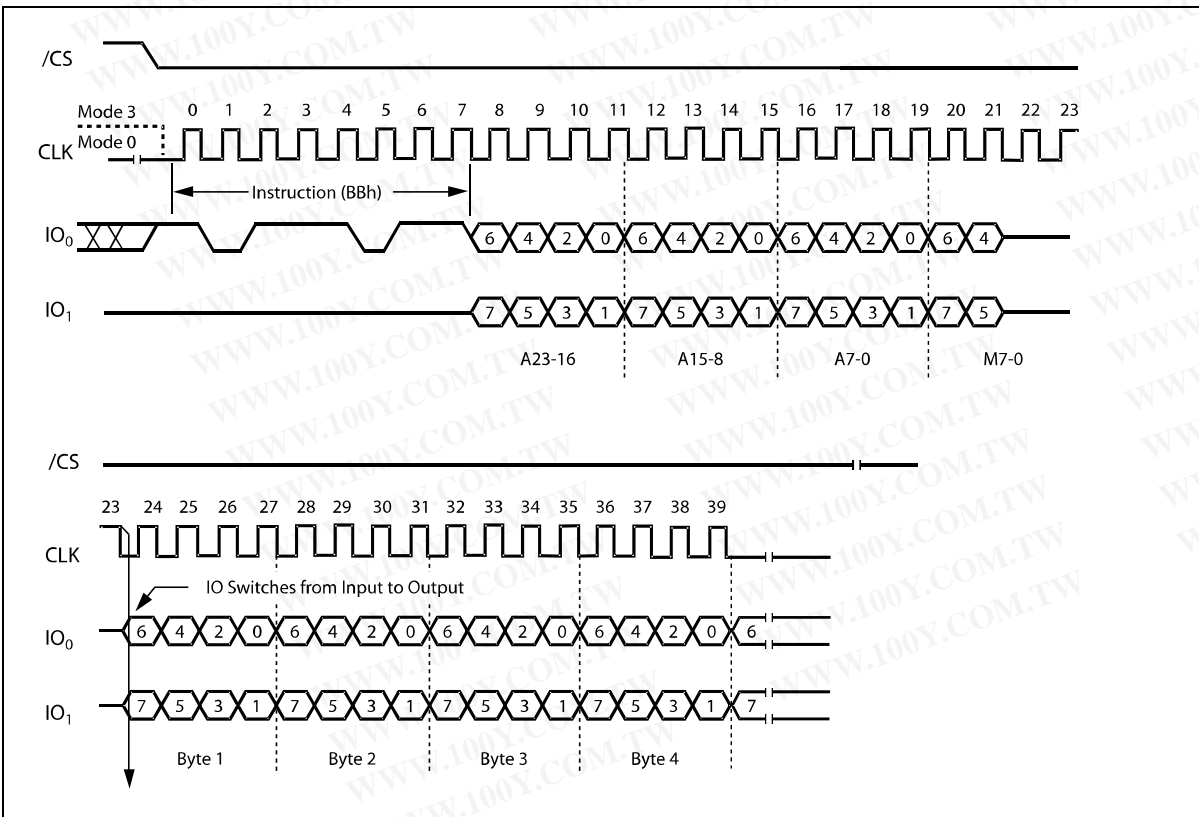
/CS

Mode 3 0 1 2 3 4 5 6 7 8 9 10 11 12 13 14 15 16 17 18 19 20 21 22 23

CLK Mode 0

Instruction (BBh)

$IO_0$ 6 4 2 0 6 4 2 0 6 4 2 0 6 4

$IO_1$ 7 5 3 1 7 5 3 1 7 5 3 1 7 5

A23-16 A15-8 A7-0 M7-0

/CS

23 24 25 26 27 28 29 30 31 32 33 34 35 36 37 38 39

CLK

IO Switches from Input to Output

$IO_0$ 6 4 2 0 6 4 2 0 6 4 2 0 6 4 2 0 6

$IO_1$ 7 5 3 1 7 5 3 1 7 5 3 1 7 5 3 1 7

Byte 1 Byte 2 Byte 3 Byte 4

WWW.100Y.COM.TW